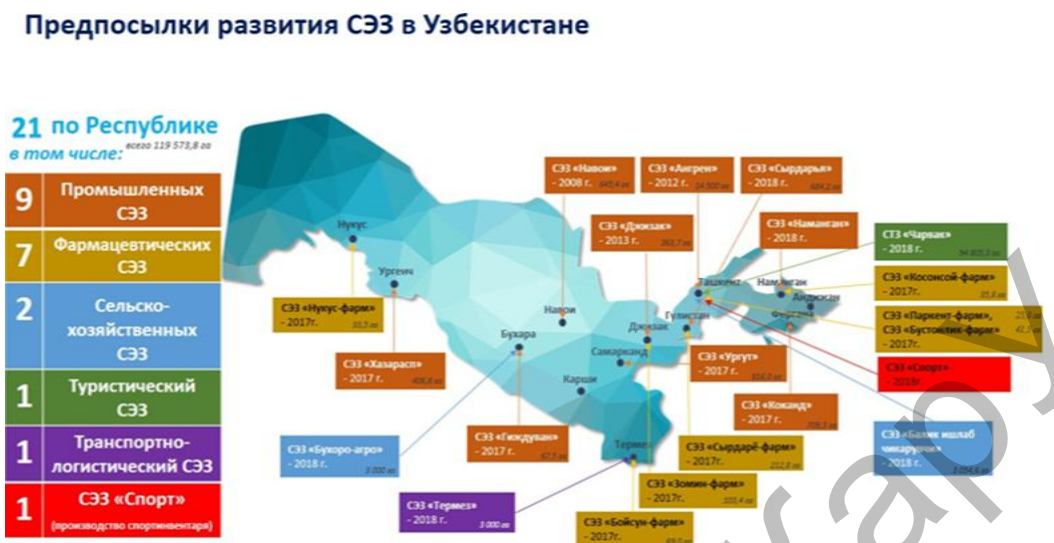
Предпосылки развития СЭЗ в Узбекистане

21 по Республике
в том числе: всего 119 573,8 га

9 Промышленных СЭЗ

7 Фармацевтических СЭЗ

2 Сельско-хозяйственных СЭЗ

1 Туристический СЭЗ

1 Транспортно-логистический СЭЗ

1 СЭЗ «Спорт» (производство спортинвентаря)

Нукус
Ургенч
Навои
Бухара
Джизак
Гулистан
Самарканд
Карши
Термез
Ташкент
Наманган
Андижан
Фергана

СЭЗ «Навои» - 2008 г. 645,4 га
СЭЗ «Ангрен» - 2012 г. 14 500 га
СЭЗ «Сырдарья» - 2018 г. 484,2 га
СЭЗ «Джизак» - 2013 г. 263,7 га
СЭЗ «Наманган» - 2018 г.
СТЗ «Чарвак» - 2018 г. 94 805,3 га
СЭЗ «Косонсой-фарм» - 2017г. 35,8 га
СЭЗ «Паркент-фарм», СЭЗ «Бустонлик-фарм» - 2017г. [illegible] 42,5 га
СЭЗ «Спорт» - 2018г.
СЭЗ «Нукус-фарм» - 2017г. 33,5 га
СЭЗ «Хазарасп» - 2017 г. 406,8 га
СЭЗ «Ургут» - 2017 г. 816,0 га
СЭЗ «Коканд» - 2017 г. 728,1 га
СЭЗ «Бухоро-агро» - 2018 г. 3 000 га
СЭЗ «Гиждуван» - 2017 г. 67,5 га
СЭЗ «Сырдарё-фарм» - 2017г. 212,8 га
СЭЗ «Балик ишлаб чикарувчи» - 2018 г. 3 054,6 га
СЭЗ «Зомин-фарм» - 2017г. 101,4 га
СЭЗ «Термез» - 2018 г. 3 000 га
СЭЗ «Бойсун-фарм» - 2017г. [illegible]